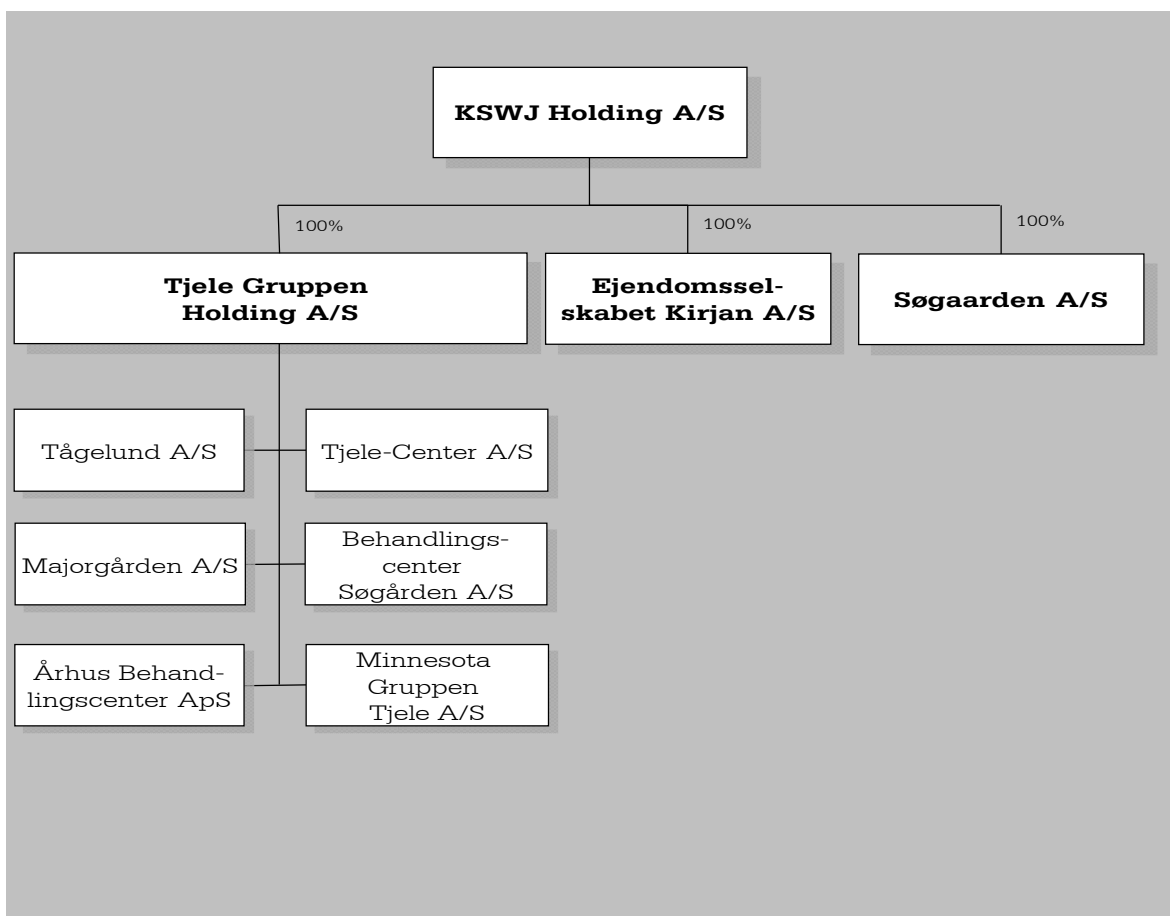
KSWJ Holding A/S

100%

100%

100%

Tjele Gruppen Holding A/S

Ejendomsselskabet Kirjan A/S

Søgaarden A/S

Tågelund A/S

Tjele-Center A/S

Majorgården A/S

Behandlingscenter Søgården A/S

Århus Behandlingscenter ApS

Minnesota Gruppen Tjele A/S